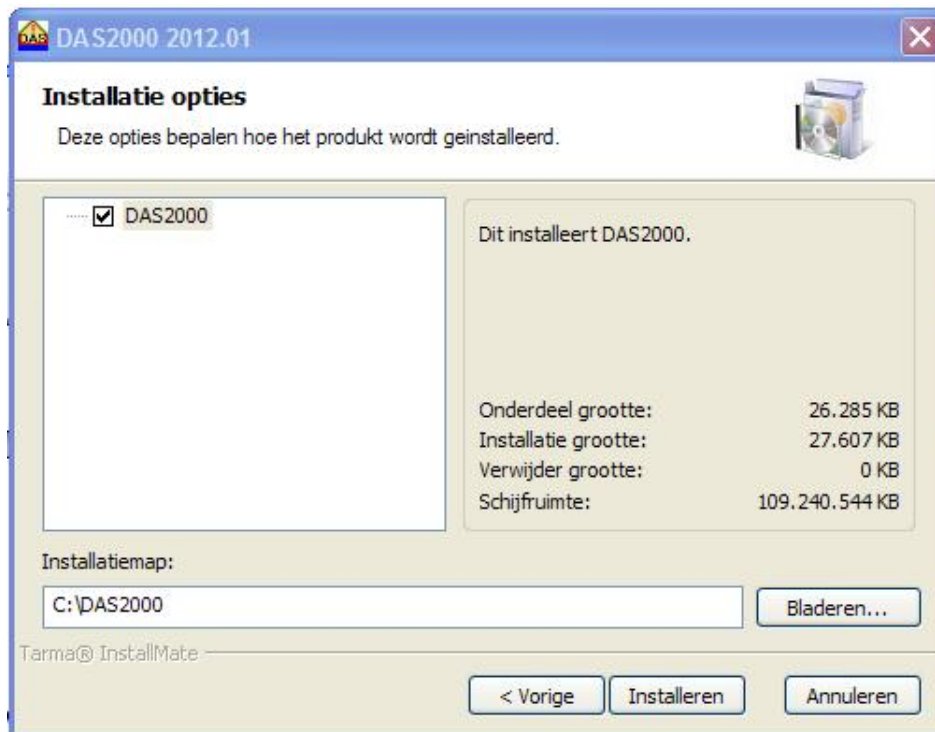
DAS DAS2000 2012.01

Installatie opties

Deze opties bepalen hoe het produkt wordt geinstalleerd.

DAS2000

Dit installeert DAS2000.

| | |
|---|---|
| Onderdeel grootte: | 26.285 KB |
| Installatie grootte: | 27.607 KB |
| Verwijder grootte: | 0 KB |
| Schijfruimte: | 109.240.544 KB |

Installatiemap:

C:\DAS2000

Bladeren...

Tarma® InstallMate

< Vorige   Installeren   Annuleren